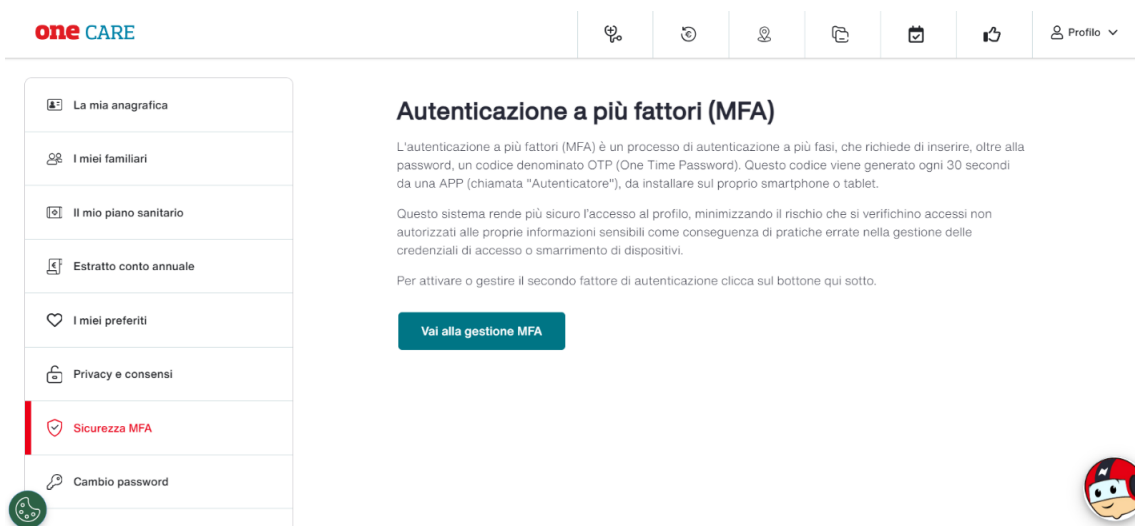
one CARE

Profilo

La mia anagrafica

I miei familiari

Il mio piano sanitario

Estratto conto annuale

I miei preferiti

Privacy e consensi

Sicurezza MFA

Cambio password

Autenticazione a più fattori (MFA)

L'autenticazione a più fattori (MFA) è un processo di autenticazione a più fasi, che richiede di inserire, oltre alla password, un codice denominato OTP (One Time Password). Questo codice viene generato ogni 30 secondi da una APP (chiamata "Autenticatore"), da installare sul proprio smartphone o tablet.

Questo sistema rende più sicuro l'accesso al profilo, minimizzando il rischio che si verifichino accessi non autorizzati alle proprie informazioni sensibili come conseguenza di pratiche errate nella gestione delle credenziali di accesso o smarrimento di dispositivi.

Per attivare o gestire il secondo fattore di autenticazione clicca sul bottone qui sotto.

Vai alla gestione MFA